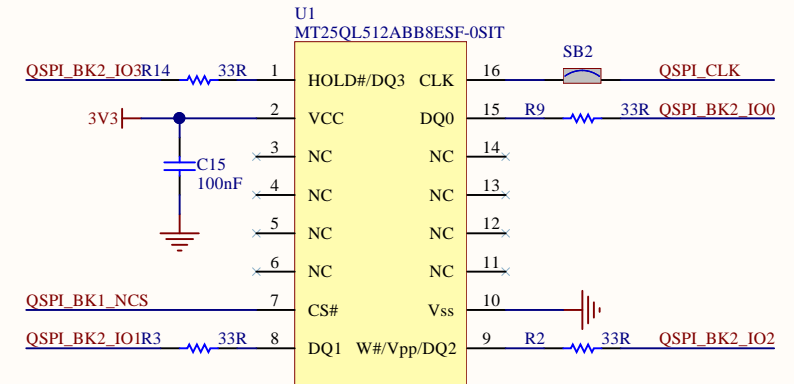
U1
MT25QL512ABB8ESF-0SIT

QSPI_BK2_IO3 R14 33R 1 HOLD#/DQ3
3V3 2 VCC
C15 100nF
3 NC
4 NC
5 NC
6 NC
QSPI_BK1_NCS 7 CS#
QSPI_BK2_IO1 R3 33R 8 DQ1

SB2
CLK 16 QSPI_CLK
DQ0 15 R9 33R QSPI_BK2_IO0
NC 14
NC 13
NC 12
NC 11
Vss 10
W#/Vpp/DQ2 9 R2 33R QSPI_BK2_IO2